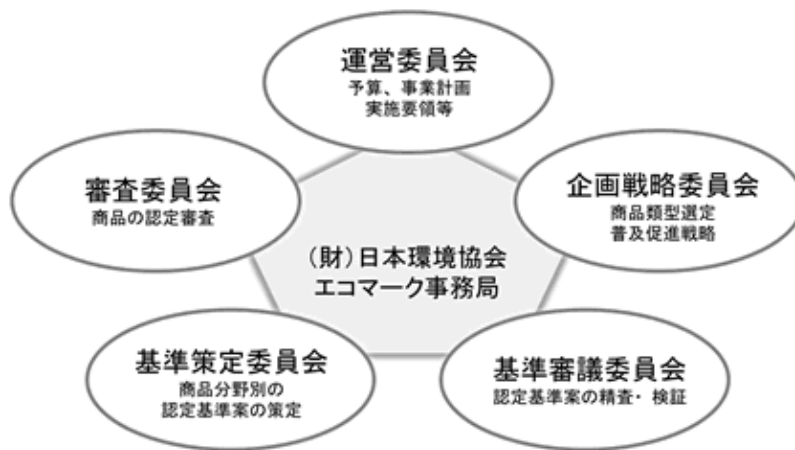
運営委員会
予算、事業計画
実施要領等

審査委員会
商品の認定審査

企画戦略委員会
商品類型選定
普及促進戦略

（財）日本環境協会
エコマーク事務局

基準策定委員会
商品分野別の
認定基準案の策定

基準審議委員会
認定基準案の精査・検証